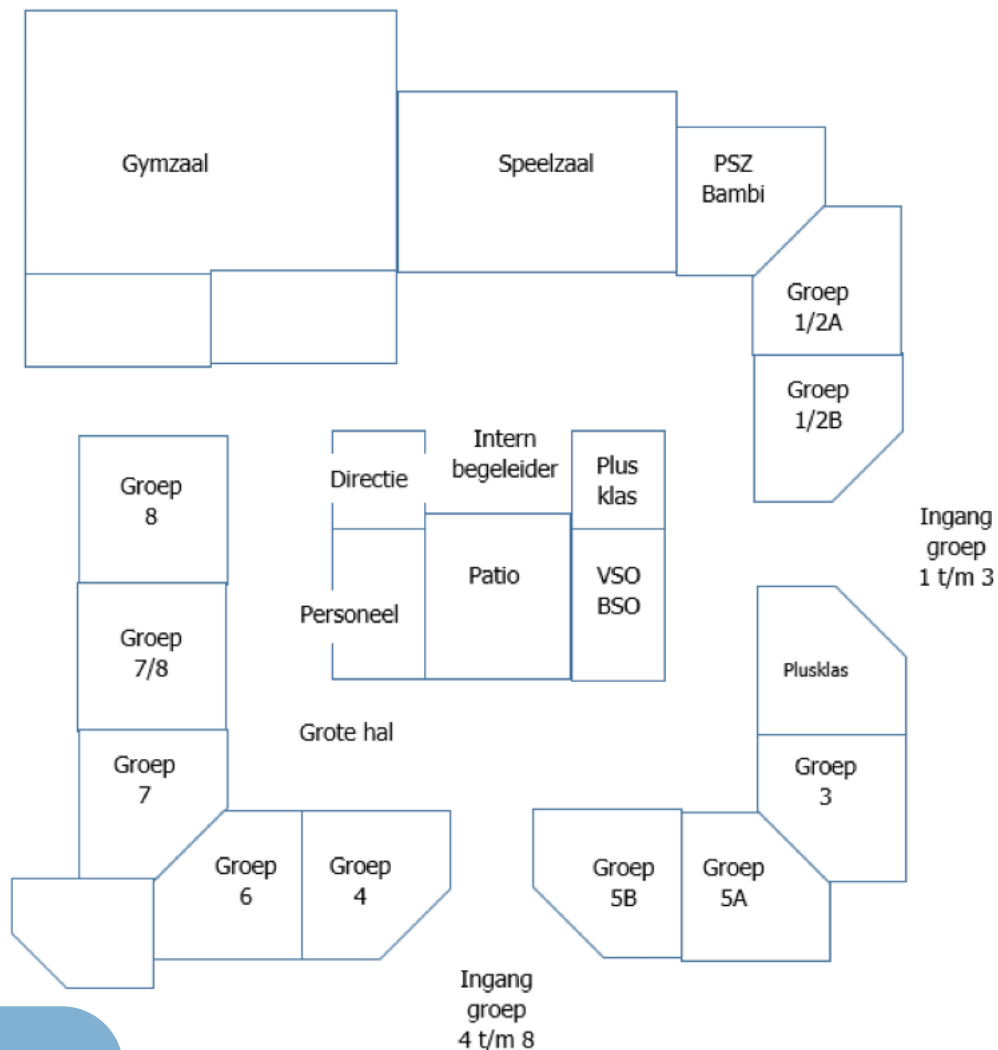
Gymzaal

Speelzaal

PSZ Bambi

Groep 1/2A

Groep 1/2B

Ingang groep 1 t/m 3

Groep 8

Directie

Intern begeleider

Plus klas

Patio

VSO BSO

Personeel

Groep 7/8

Plusklas

Grote hal

Groep 7

Groep 3

Groep 6

Groep 4

Groep 5B

Groep 5A

Ingang groep 4 t/m 8